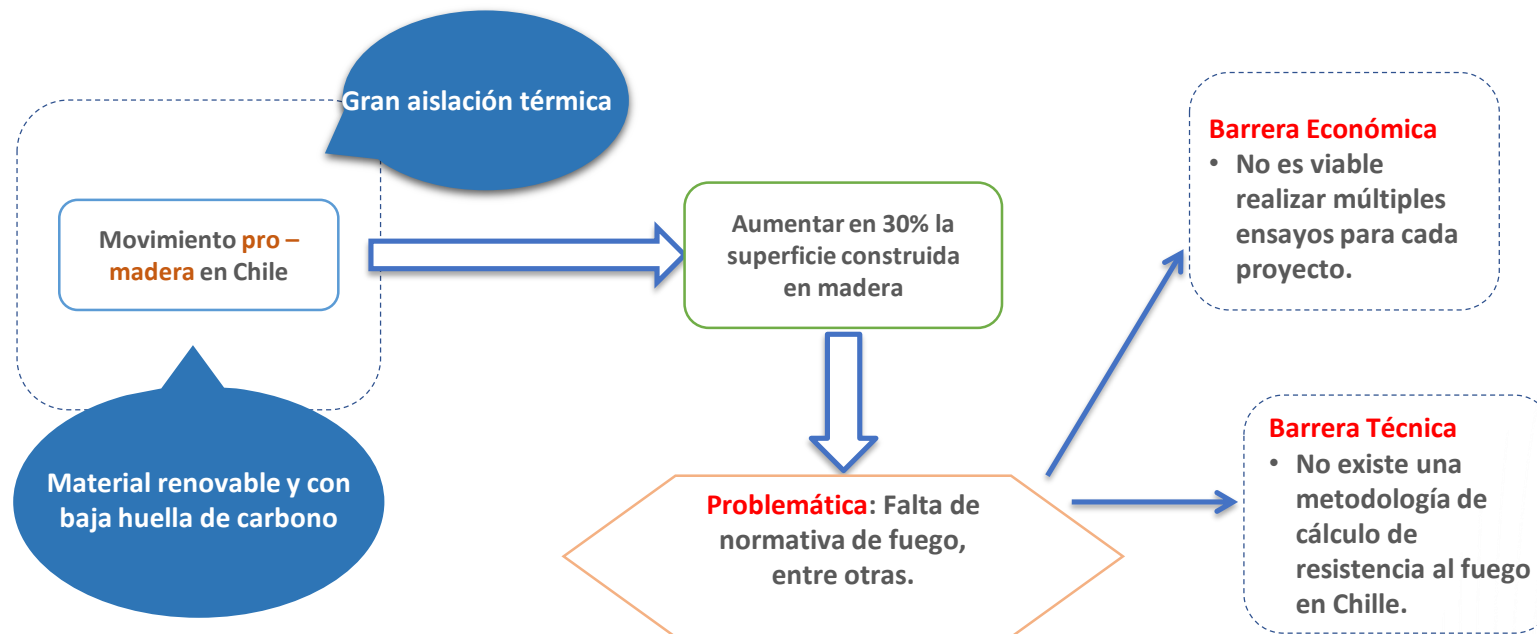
Gran aislación térmica

Movimiento pro – madera en Chile

Material renovable y con baja huella de carbono

Aumentar en 30% la superficie construida en madera

Problemática: Falta de normativa de fuego, entre otras.

Barrera Económica
• No es viable realizar múltiples ensayos para cada proyecto.

Barrera Técnica
• No existe una metodología de cálculo de resistencia al fuego en Chille.